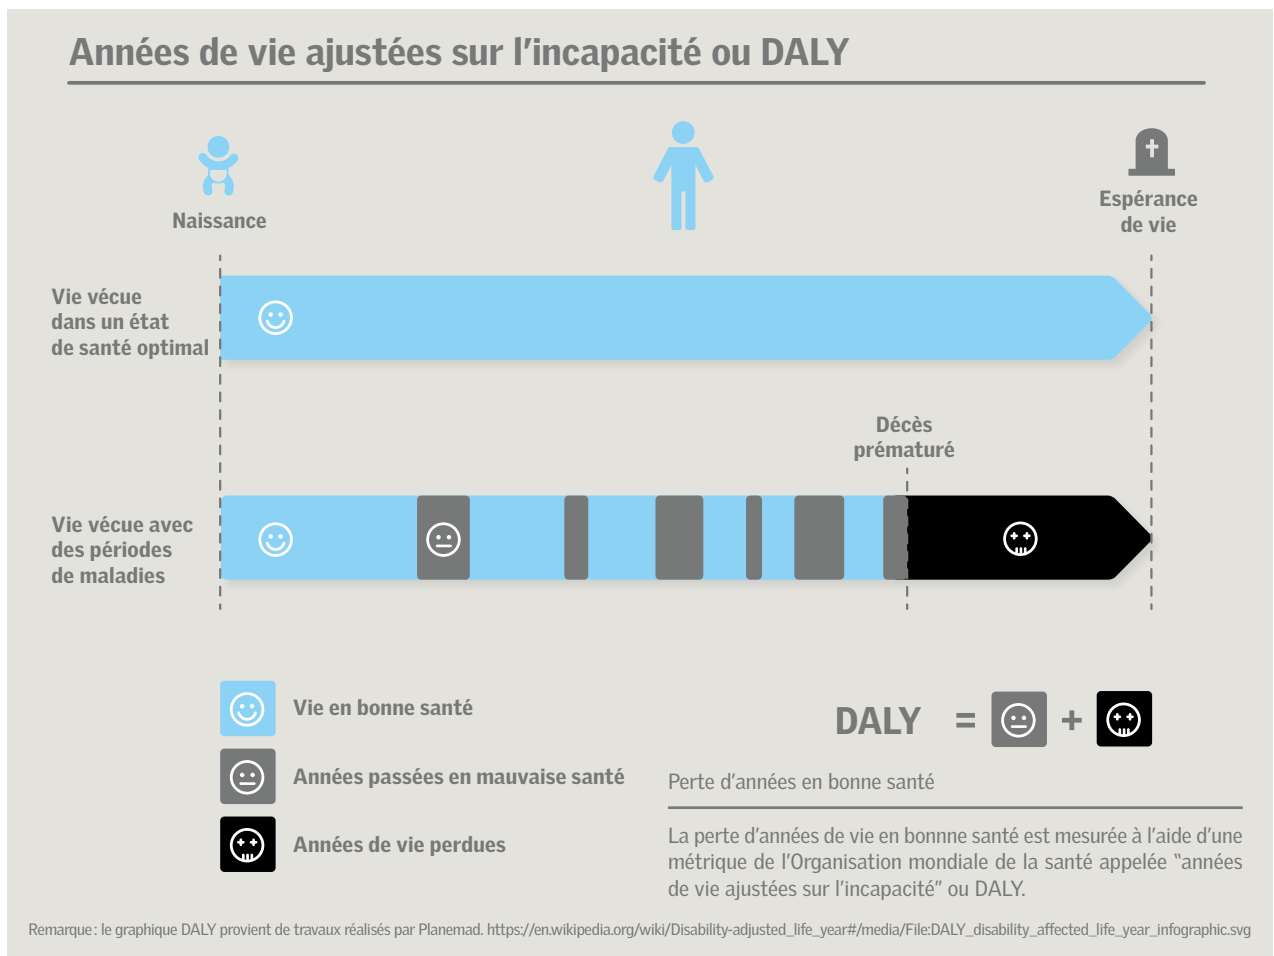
Années de vie ajustées sur l'incapacité ou DALY

Naissance

Espérance de vie

Vie vécue dans un état de santé optimal

Décès prématuré

Vie vécue avec des périodes de maladies

Vie en bonne santé

Années passées en mauvaise santé

Années de vie perdues

DALY =  +

Perte d'années en bonne santé

La perte d'années de vie en bonnne santé est mesurée à l'aide d'une métrique de l'Organisation mondiale de la santé appelée "années de vie ajustées sur l'incapacité" ou DALY.

Remarque : le graphique DALY provient de travaux réalisés par Planemad. https://en.wikipedia.org/wiki/Disability-adjusted_life_year#/media/File:DALY_disability_affected_life_year_infographic.svg